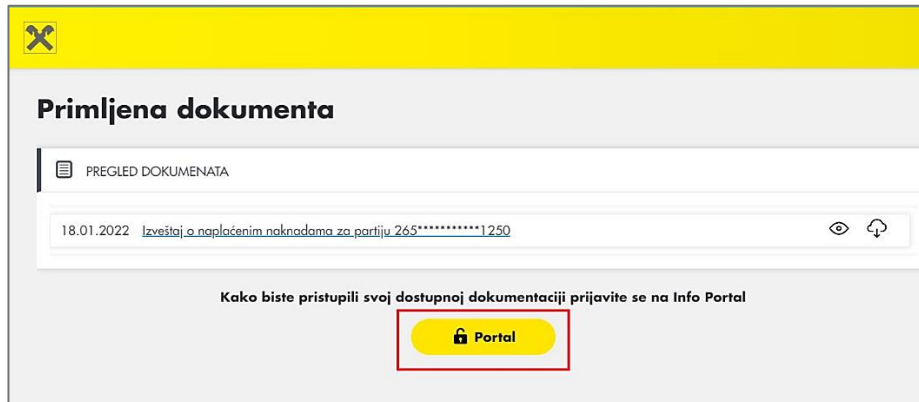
Primljena dokumenta

PREGLED DOKUMENATA

18.01.2022 Izveštaj o naplaćenim naknadama za partiju 265***********1250

Kako biste pristupili svoj dostupnoj dokumentaciji prijavite se na Info Portal

Portal